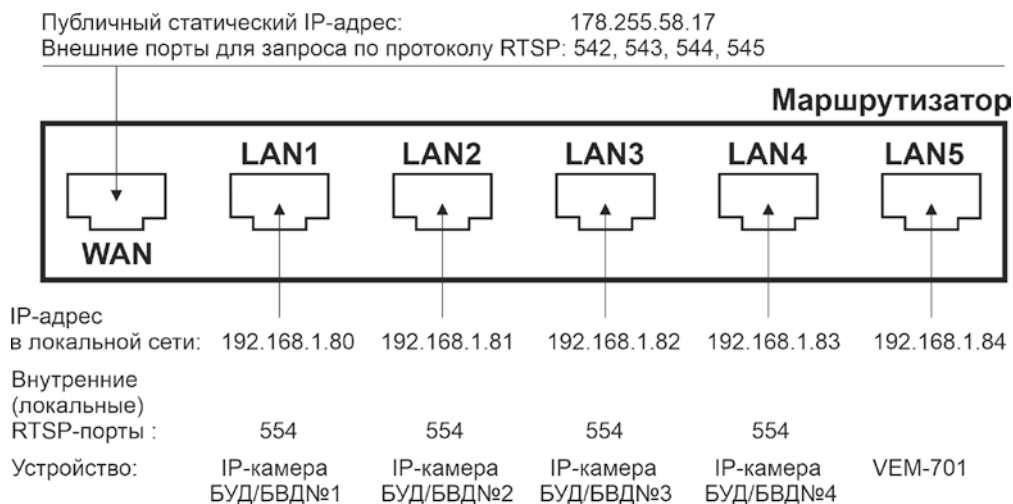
Публичный статический IP-адрес: 178.255.58.17
Внешние порты для запроса по протоколу RTSP: 542, 543, 544, 545

Маршрутизатор

WAN

LAN1 LAN2 LAN3 LAN4 LAN5

IP-адрес в локальной сети: 192.168.1.80 192.168.1.81 192.168.1.82 192.168.1.83 192.168.1.84

Внутренние (локальные) RTSP-порты : 554 554 554 554

Устройство: IP-камера БУД/БВД№1 IP-камера БУД/БВД№2 IP-камера БУД/БВД№3 IP-камера БУД/БВД№4 VEM-701